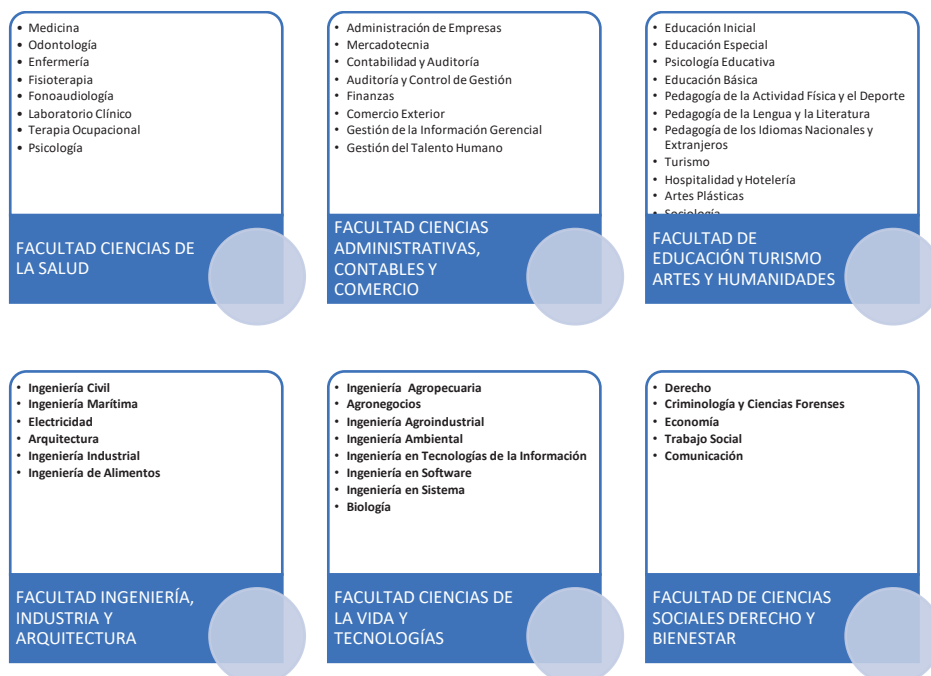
• Medicina
• Odontología
• Enfermería
• Fisioterapia
• Fonoaudiología
• Laboratorio Clínico
• Terapia Ocupacional
• Psicología

FACULTAD CIENCIAS DE LA SALUD

• Administración de Empresas
• Mercadotecnia
• Contabilidad y Auditoría
• Auditoría y Control de Gestión
• Finanzas
• Comercio Exterior
• Gestión de la Información Gerencial
• Gestión del Talento Humano

FACULTAD CIENCIAS ADMINISTRATIVAS, CONTABLES Y COMERCIO

• Educación Inicial
• Educación Especial
• Psicología Educativa
• Educación Básica
• Pedagogía de la Actividad Física y el Deporte
• Pedagogía de la Lengua y la Literatura
• Pedagogía de los Idiomas Nacionales y Extranjeros
• Turismo
• Hospitalidad y Hotelería
• Artes Plásticas
• Sociología

FACULTAD DE EDUCACIÓN TURISMO ARTES Y HUMANIDADES

• Ingeniería Civil
• Ingeniería Marítima
• Electricidad
• Arquitectura
• Ingeniería Industrial
• Ingeniería de Alimentos

FACULTAD INGENIERÍA, INDUSTRIA Y ARQUITECTURA

• Ingeniería Agropecuaria
• Agronegocios
• Ingeniería Agroindustrial
• Ingeniería Ambiental
• Ingeniería en Tecnologías de la Información
• Ingeniería en Software
• Ingeniería en Sistema
• Biología

FACULTAD CIENCIAS DE LA VIDA Y TECNOLOGÍAS

• Derecho
• Criminología y Ciencias Forenses
• Economía
• Trabajo Social
• Comunicación

FACULTAD DE CIENCIAS SOCIALES DERECHO Y BIENESTAR